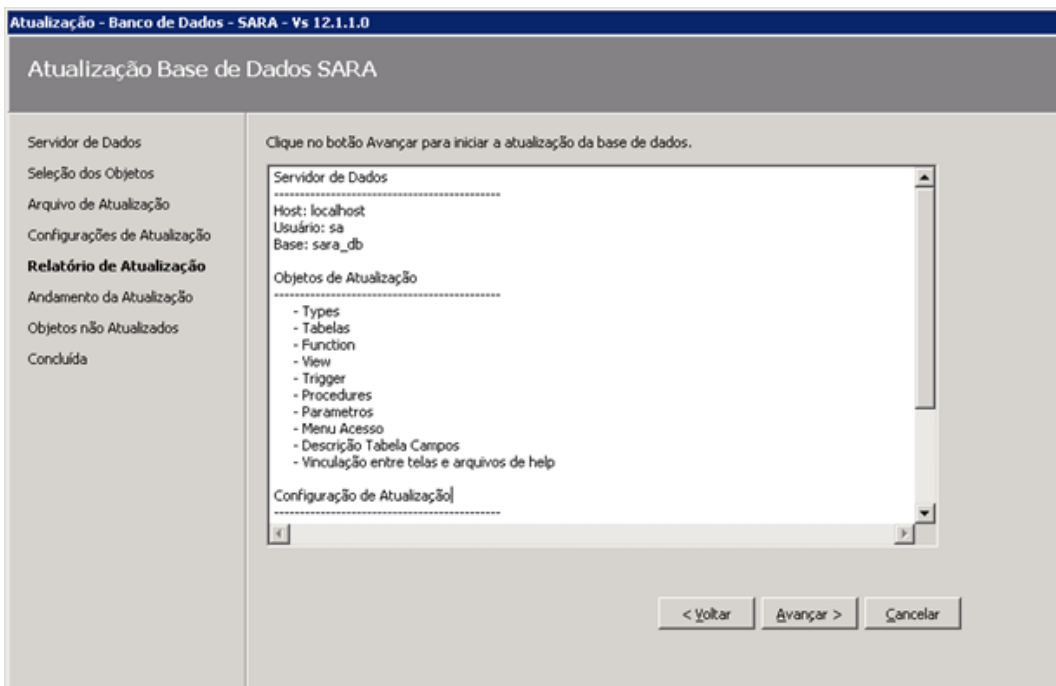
Atualização - Banco de Dados - SARA - Vs 12.1.1.0

Atualização Base de Dados SARA

Servidor de Dados
Seleção dos Objetos
Arquivo de Atualização
Configurações de Atualização
Relatório de Atualização
Andamento da Atualização
Objetos não Atualizados
Concluída

Clique no botão Avançar para iniciar a atualização da base de dados.

Servidor de Dados
--------------------------------------------
Host: localhost
Usuário: sa
Base: sara_db

Objetos de Atualização
--------------------------------------------
- Types
- Tabelas
- Function
- View
- Trigger
- Procedures
- Parametros
- Menu Acesso
- Descrição Tabela Campos
- Vinculação entre telas e arquivos de help

Configuração de Atualização
--------------------------------------------

< Voltar
Avançar >
Cancelar